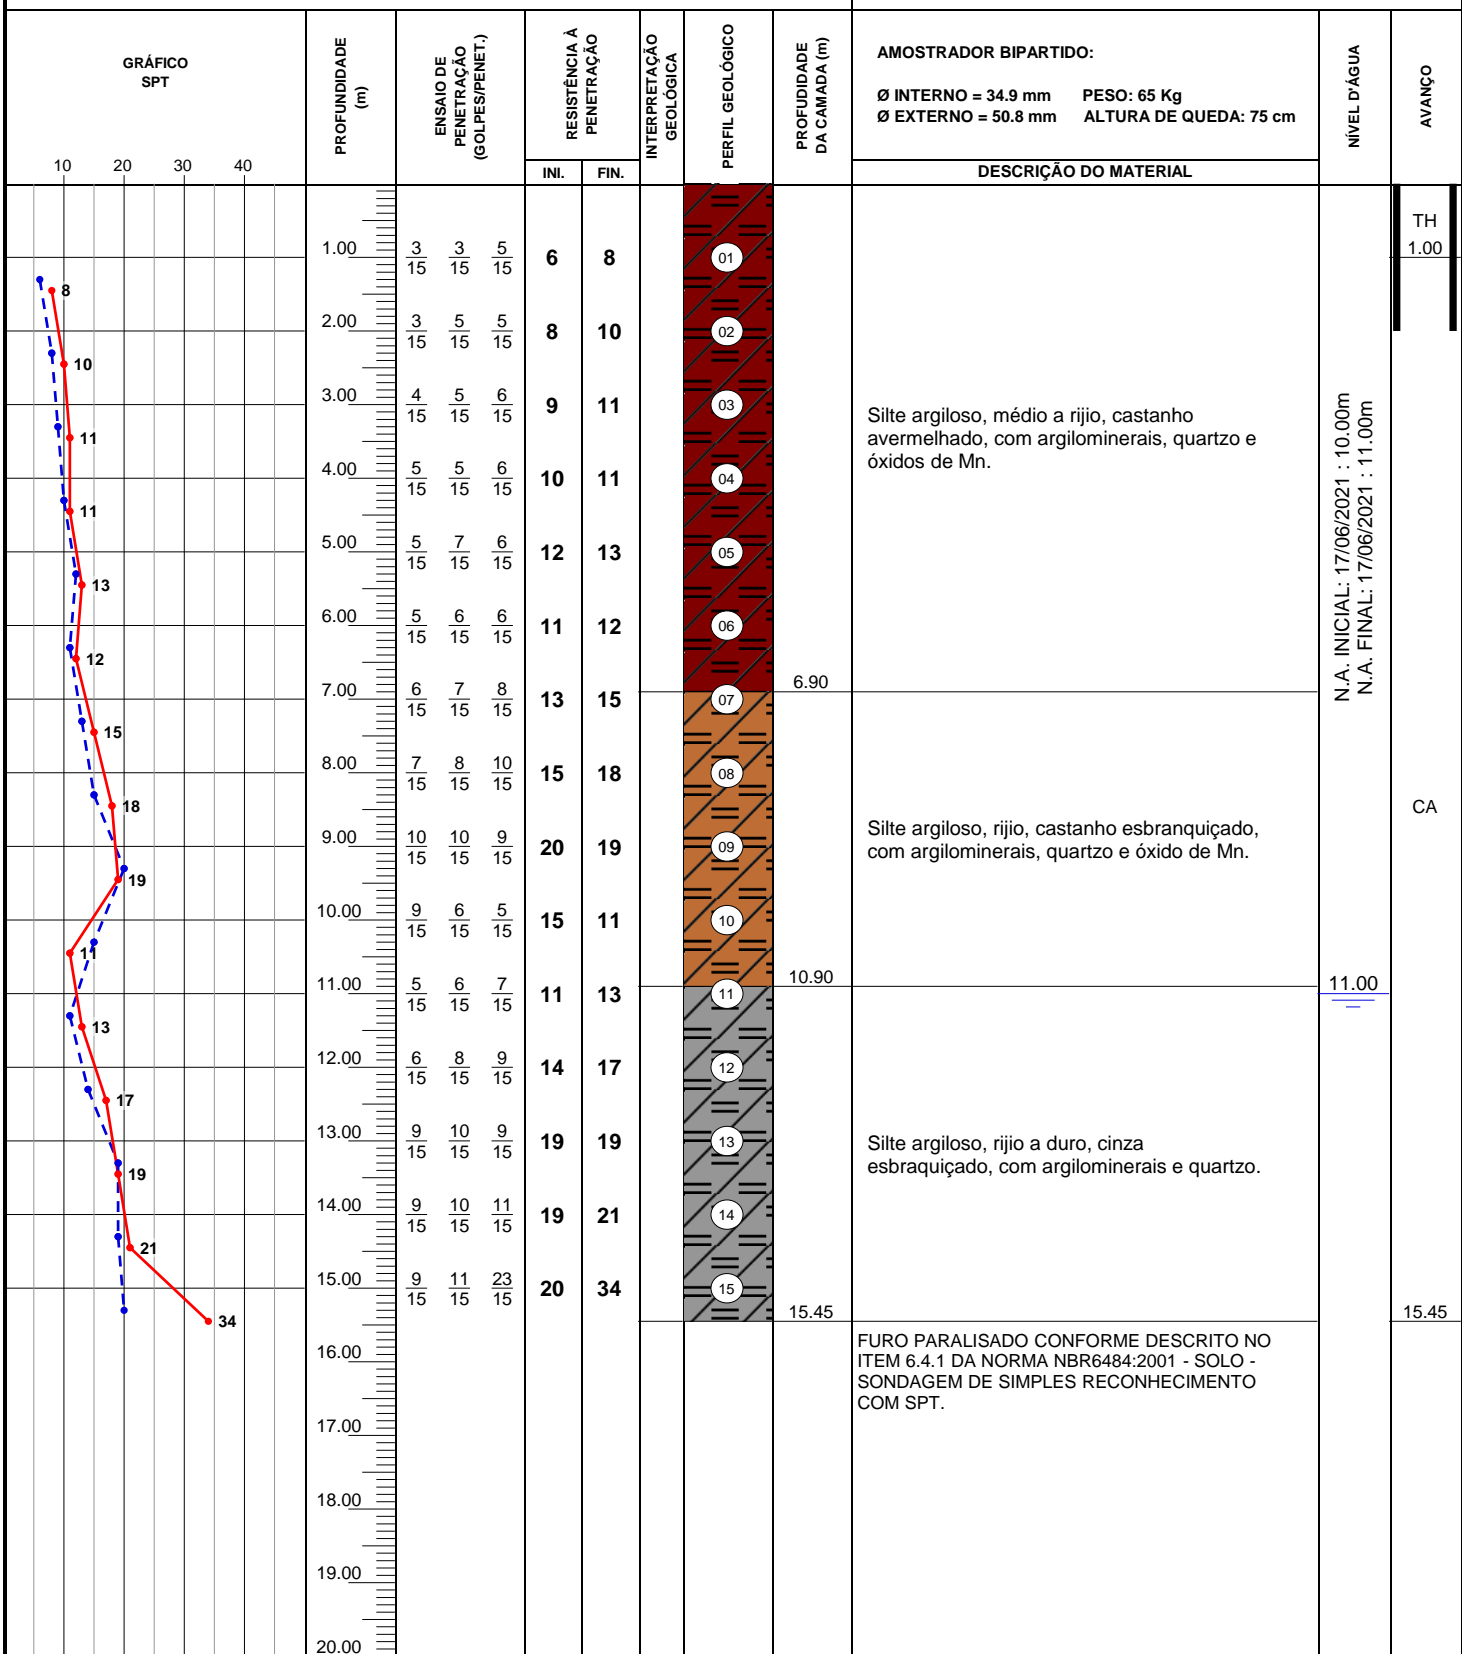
GRÁFICO SPT

10 20 30 40

PROFUNDIDADE (m)

ENSAIO DE PENETRAÇÃO (GOLPES/PENET.)

RESISTÊNCIA À PENETRAÇÃO

INI. FIN.

INTERPRETAÇÃO GEOLÓGICA

PERFIL GEOLÓGICO

PROFUNDIDADE DA CAMADA (m)

AMOSTRADOR BIPARTIDO:

Ø INTERNO = 34.9 mm PESO: 65 Kg
Ø EXTERNO = 50.8 mm ALTURA DE QUEDA: 75 cm

DESCRIÇÃO DO MATERIAL

NÍVEL D'ÁGUA

AVANÇO

| Profundidade | Ensaio | | | INI. | FIN. | Amostra |
|---|---|---|---|---|---|---|
| 1.00 | $\frac{3}{15}$ | $\frac{3}{15}$ | $\frac{5}{15}$ | 6 | 8 | 01 |
| 2.00 | $\frac{3}{15}$ | $\frac{5}{15}$ | $\frac{5}{15}$ | 8 | 10 | 02 |
| 3.00 | $\frac{4}{15}$ | $\frac{5}{15}$ | $\frac{6}{15}$ | 9 | 11 | 03 |
| 4.00 | $\frac{5}{15}$ | $\frac{5}{15}$ | $\frac{6}{15}$ | 10 | 11 | 04 |
| 5.00 | $\frac{5}{15}$ | $\frac{7}{15}$ | $\frac{6}{15}$ | 12 | 13 | 05 |
| 6.00 | $\frac{5}{15}$ | $\frac{6}{15}$ | $\frac{6}{15}$ | 11 | 12 | 06 |
| 7.00 | $\frac{6}{15}$ | $\frac{7}{15}$ | $\frac{8}{15}$ | 13 | 15 | 07 |
| 8.00 | $\frac{7}{15}$ | $\frac{8}{15}$ | $\frac{10}{15}$ | 15 | 18 | 08 |
| 9.00 | $\frac{10}{15}$ | $\frac{10}{15}$ | $\frac{9}{15}$ | 20 | 19 | 09 |
| 10.00 | $\frac{9}{15}$ | $\frac{6}{15}$ | $\frac{5}{15}$ | 15 | 11 | 10 |
| 11.00 | $\frac{5}{15}$ | $\frac{6}{15}$ | $\frac{7}{15}$ | 11 | 13 | 11 |
| 12.00 | $\frac{6}{15}$ | $\frac{8}{15}$ | $\frac{9}{15}$ | 14 | 17 | 12 |
| 13.00 | $\frac{9}{15}$ | $\frac{10}{15}$ | $\frac{9}{15}$ | 19 | 19 | 13 |
| 14.00 | $\frac{9}{15}$ | $\frac{10}{15}$ | $\frac{11}{15}$ | 19 | 21 | 14 |
| 15.00 | $\frac{9}{15}$ | $\frac{11}{15}$ | $\frac{23}{15}$ | 20 | 34 | 15 |
| 16.00 | | | | | | |
| 17.00 | | | | | | |
| 18.00 | | | | | | |
| 19.00 | | | | | | |
| 20.00 | | | | | | |

8 10 11 11 13 12 15 18 19 11 13 17 19 21 34

6.90
Silte argiloso, médio a rijio, castanho avermelhado, com argilominerais, quartzo e óxidos de Mn.

10.90
Silte argiloso, rijio, castanho esbranquiçado, com argilominerais, quartzo e óxido de Mn.

15.45
Silte argiloso, rijio a duro, cinza esbraquiçado, com argilominerais e quartzo.

FURO PARALISADO CONFORME DESCRITO NO ITEM 6.4.1 DA NORMA NBR6484:2001 - SOLO - SONDAGEM DE SIMPLES RECONHECIMENTO COM SPT.

N.A. INICIAL: 17/06/2021 : 10.00m
N.A. FINAL: 17/06/2021 : 11.00m
11.00

TH
1.00
CA
15.45